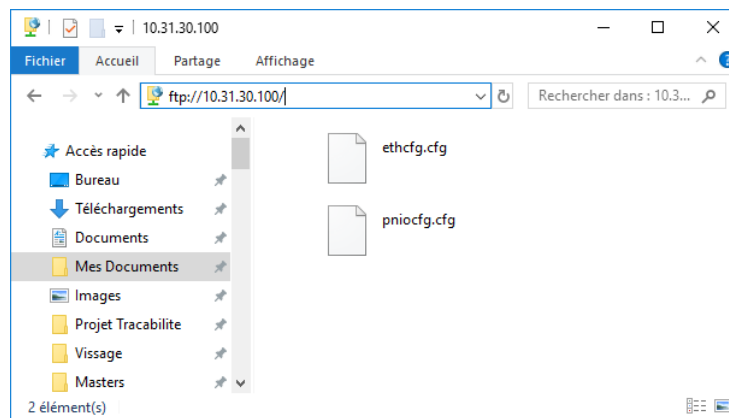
10.31.30.100

Fichier Accueil Partage Affichage

ftp://10.31.30.100/

Rechercher dans : 10.3...

Accès rapide
Bureau
Téléchargements
Documents
Mes Documents
Images
Projet Tracabilite
Vissage
Masters

ethcfg.cfg

pniocfg.cfg

2 élément(s)